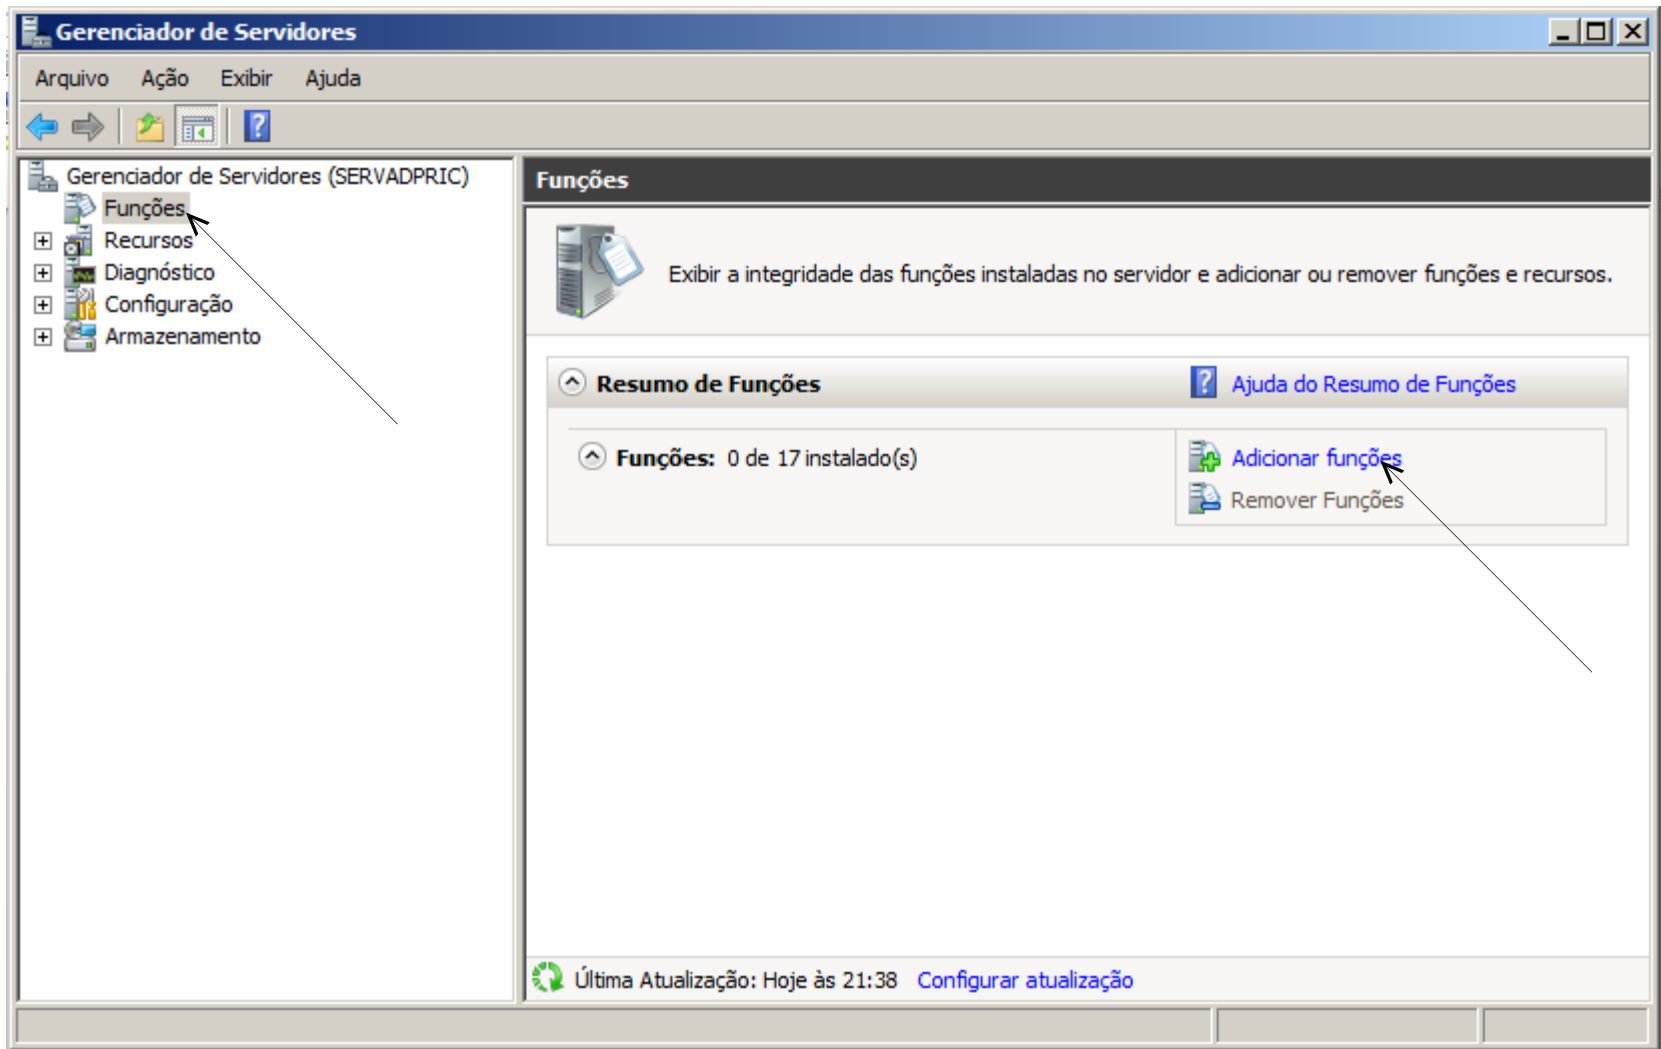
Gerenciador de Servidores

Arquivo Ação Exibir Ajuda

Gerenciador de Servidores (SERVADPRIC)
Funções
Recursos
Diagnóstico
Configuração
Armazenamento

Funções

Exibir a integridade das funções instaladas no servidor e adicionar ou remover funções e recursos.

Resumo de Funções

Ajuda do Resumo de Funções

Funções: 0 de 17 instalado(s)

Adicionar funções
Remover Funções

Última Atualização: Hoje às 21:38 Configurar atualização